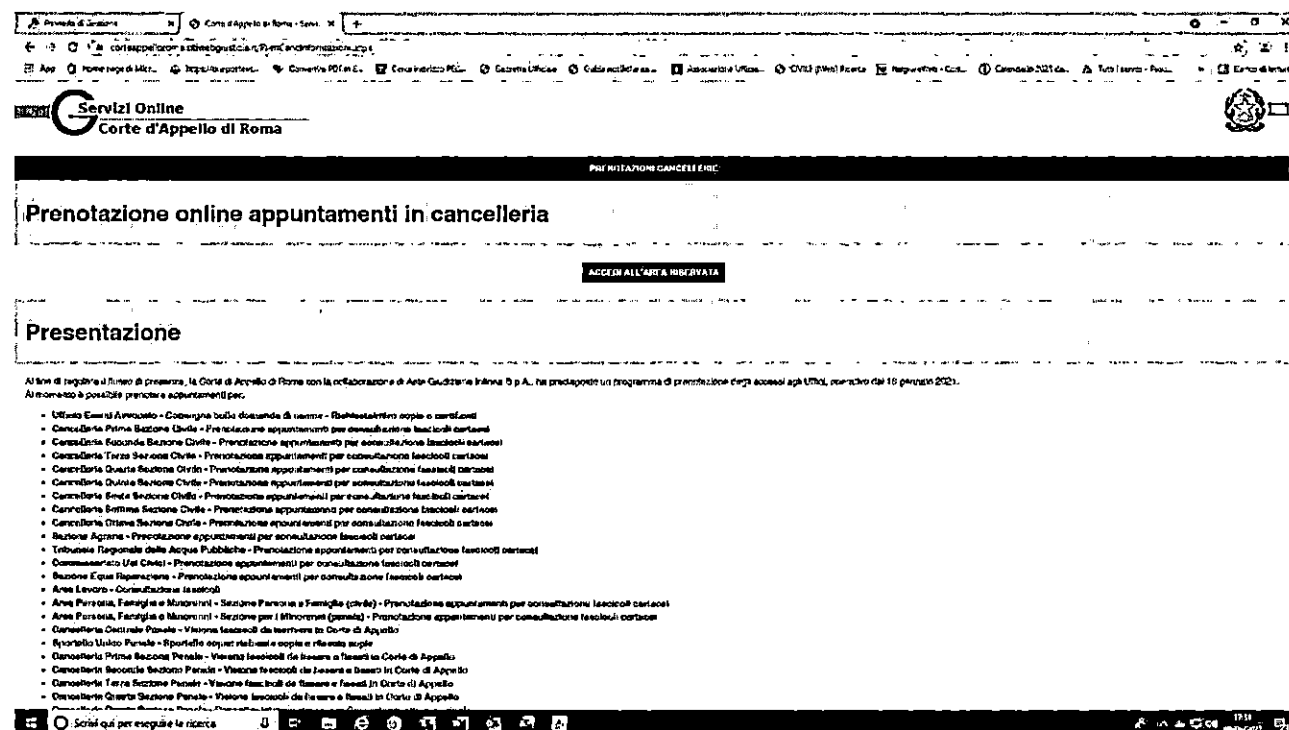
Servizi Online
Corte d'Appello di Roma

PRENOTAZIONI CANCELLERIE

Prenotazione online appuntamenti in cancelleria

ACCEDI ALL'AREA RISERVATA

Presentazione

Al fine di regolare il flusso di presenze, la Corte di Appello di Roma con la collaborazione di Aste Giudiziarie Inlinea S.p.A., ha predisposto un programma di prenotazione degli accessi agli Uffici, operativo dal 18 gennaio 2021.
Al momento è possibile prenotare appuntamenti per:

- Ufficio Esami Avvocato - Consegna bolla domanda di esame - Richiesta/ritiro copie e certificati
- Cancelleria Prima Sezione Civile - Prenotazione appuntamenti per consultazione fascicoli cartacei
- Cancelleria Seconda Sezione Civile - Prenotazione appuntamenti per consultazione fascicoli cartacei
- Cancelleria Terza Sezione Civile - Prenotazione appuntamenti per consultazione fascicoli cartacei
- Cancelleria Quarta Sezione Civile - Prenotazione appuntamenti per consultazione fascicoli cartacei
- Cancelleria Quinta Sezione Civile - Prenotazione appuntamenti per consultazione fascicoli cartacei
- Cancelleria Sesta Sezione Civile - Prenotazione appuntamenti per consultazione fascicoli cartacei
- Cancelleria Settima Sezione Civile - Prenotazione appuntamenti per consultazione fascicoli cartacei
- Cancelleria Ottava Sezione Civile - Prenotazione appuntamenti per consultazione fascicoli cartacei
- Sezione Agraria - Prenotazione appuntamenti per consultazione fascicoli cartacei
- Tribunale Regionale delle Acque Pubbliche - Prenotazione appuntamenti per consultazione fascicoli cartacei
- Commissariato Usi Civici - Prenotazione appuntamenti per consultazione fascicoli cartacei
- Sezione Equa Riparazione - Prenotazione appuntamenti per consultazione fascicoli cartacei
- Area Lavoro - Consultazione fascicoli
- Area Persona, Famiglia e Minorenni - Sezione Persona e Famiglia (civile) - Prenotazione appuntamenti per consultazione fascicoli cartacei
- Area Persona, Famiglia e Minorenni - Sezione per i Minorenni (penale) - Prenotazione appuntamenti per consultazione fascicoli cartacei
- Cancelleria Centrale Penale - Visione fascicoli da iscrivere in Corte di Appello
- Sportello Unico Penale - Sportello copie: richiesta copie e ritiro copie
- Cancelleria Prima Sezione Penale - Visione fascicoli da fissare e fissati in Corte di Appello
- Cancelleria Seconda Sezione Penale - Visione fascicoli da fissare e fissati in Corte di Appello
- Cancelleria Terza Sezione Penale - Visione fascicoli da fissare e fissati in Corte di Appello
- Cancelleria Quarta Sezione Penale - Visione fascicoli da fissare e fissati in Corte di Appello

Scrivi qui per eseguire la ricerca